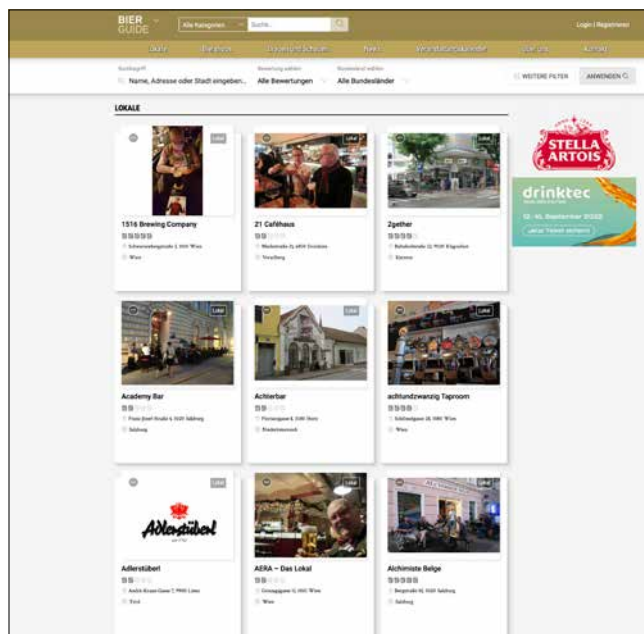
BIER GUIDE

Alle Kategorien

Suche...

Login | Registrieren

Lokale | Bierbox | Da müsst ihr schauen | News | Veranstaltungskalender | Über uns | Kontakt

Suchbegriff

Name, Adresse oder Stadt eingeben...

Bewertung wählen

Alle Bewertungen

Bundesland wählen

Alle Bundesländer

WEITERE FILTER

ANWENDEN

LOKALE

Lokal

1516 Brewing Company

Schwarzenbergstraße 1, 1010 Wien

Wien

Lokal

21 Caféhaus

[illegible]

Vorarlberg

Lokal

2gether

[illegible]

Kärnten

Lokal

Academy Bar

Franz-Josef-Straße 4, 5020 Salzburg

Salzburg

Lokal

Achterbar

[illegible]

Niederösterreich

Lokal

achtundzwanzig Taproom

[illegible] 1060 Wien

Wien

Lokal

Adlerstüberl

Adlerstüberl

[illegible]

Tirol

Lokal

AERA – Das Lokal

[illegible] 1010 Wien

Wien

Lokal

Alchimiste Belge

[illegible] 5020 Salzburg

Salzburg

STELLA ARTOIS

drinktec

12.–16. September 2022

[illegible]